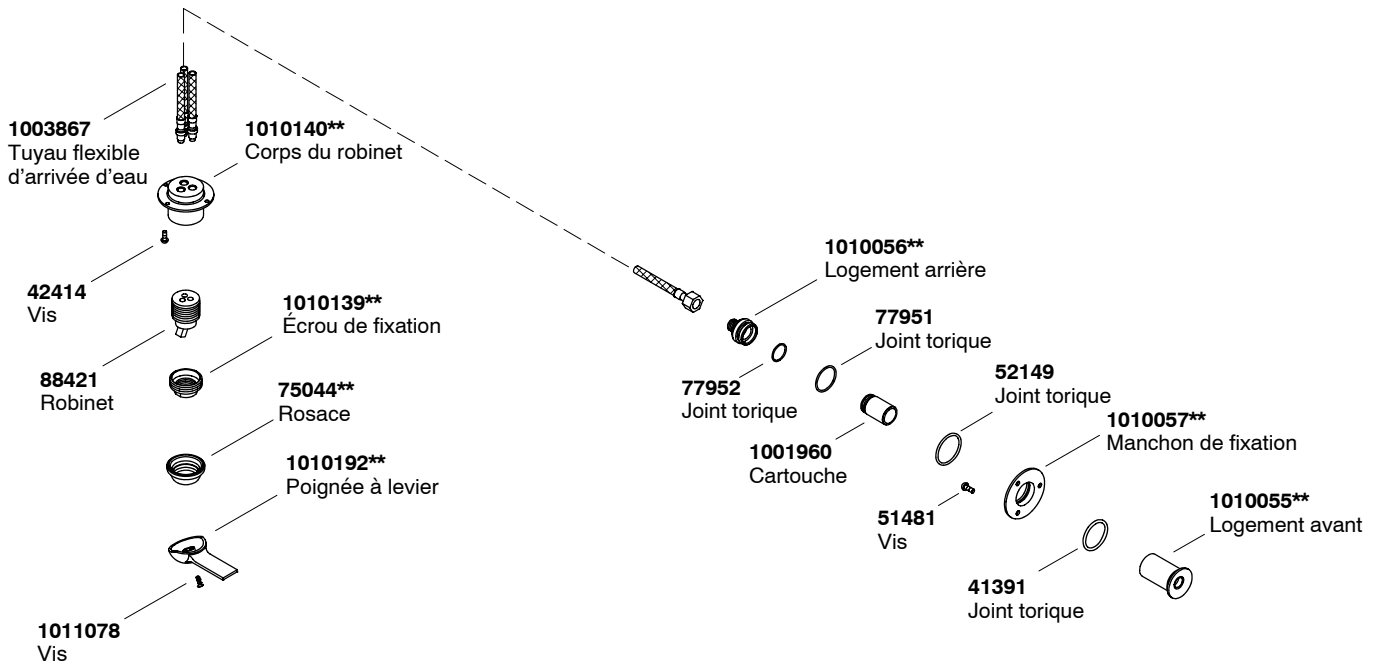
1003867
Tuyau flexible d'arrivée d'eau

1010140**
Corps du robinet

42414
Vis

1010139**
Écrou de fixation

88421
Robinet

75044**
Rosace

1010192**
Poignée à levier

1011078
Vis

1010056**
Logement arrière

77951
Joint torique

77952
Joint torique

52149
Joint torique

1001960
Cartouche

1010057**
Manchon de fixation

51481
Vis

1010055**
Logement avant

41391
Joint torique